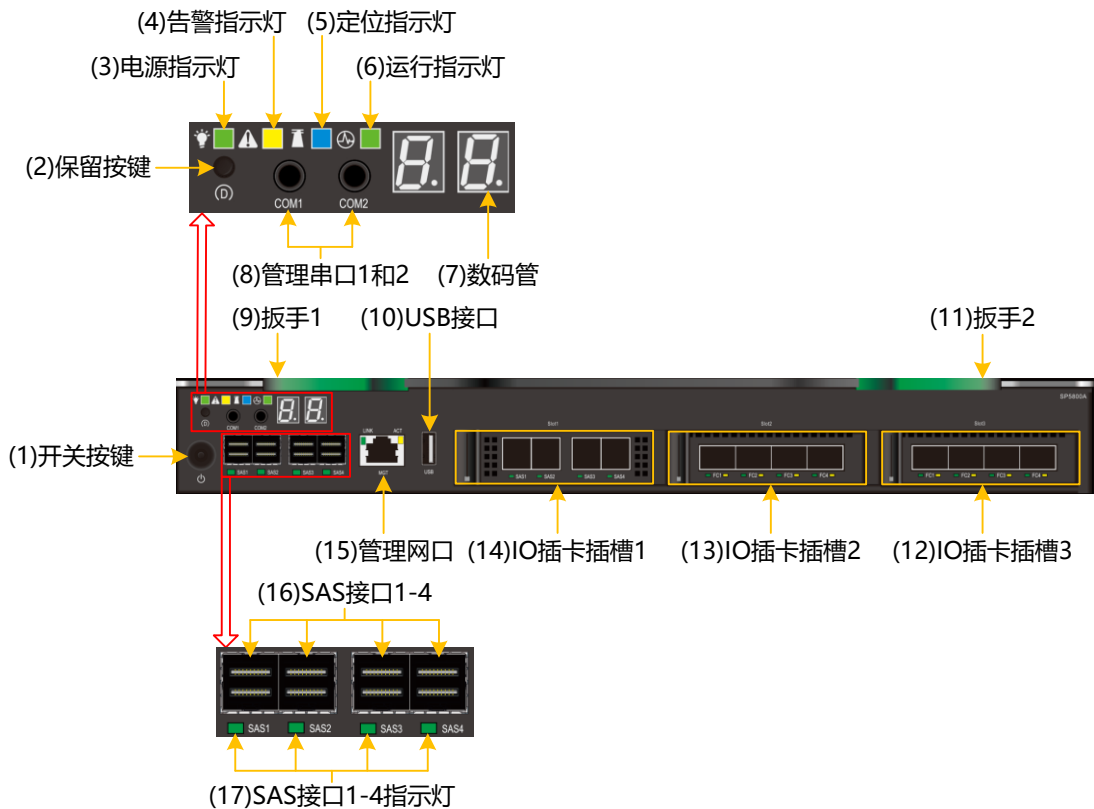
(4)告警指示灯
(5)定位指示灯
(3)电源指示灯
(6)运行指示灯
(2)保留按键
D
COM1
COM2
8.
8.
(8)管理串口1和2
(7)数码管
(9)扳手1
(10)USB接口
(11)扳手2
SP5800A
(1)开关按键
LINK
ACT
MGT
USB
Slot1
Slot2
Slot3
SAS1
SAS2
SAS3
SAS4
FC1
FC2
FC3
FC4
FC1
FC2
FC3
FC4
(15)管理网口
(14)IO插卡插槽1
(13)IO插卡插槽2
(12)IO插卡插槽3
(16)SAS接口1-4
SAS1
SAS2
SAS3
SAS4
(17)SAS接口1-4指示灯